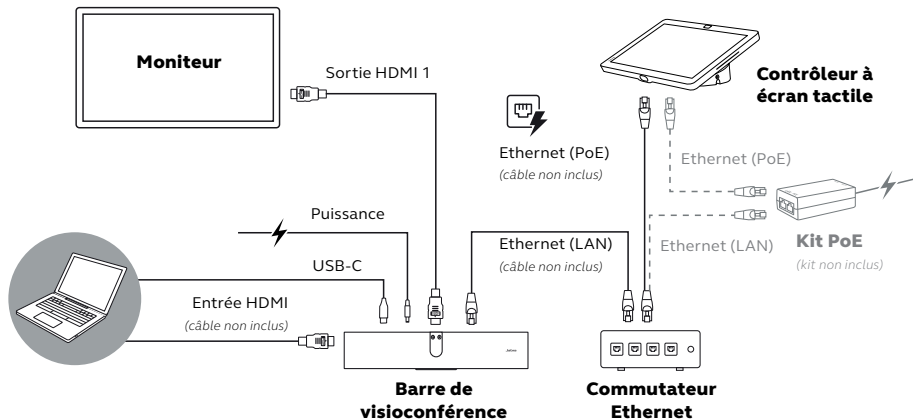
Moniteur

Sortie HDMI 1

Contrôleur à écran tactile

Ethernet (PoE)
(câble non inclus)

Ethernet (PoE)

Puissance

Ethernet (LAN)
(câble non inclus)

Ethernet (LAN)

Kit PoE
(kit non inclus)

USB-C

Entrée HDMI
(câble non inclus)

Jabra

Barre de visioconférence

Commutateur Ethernet